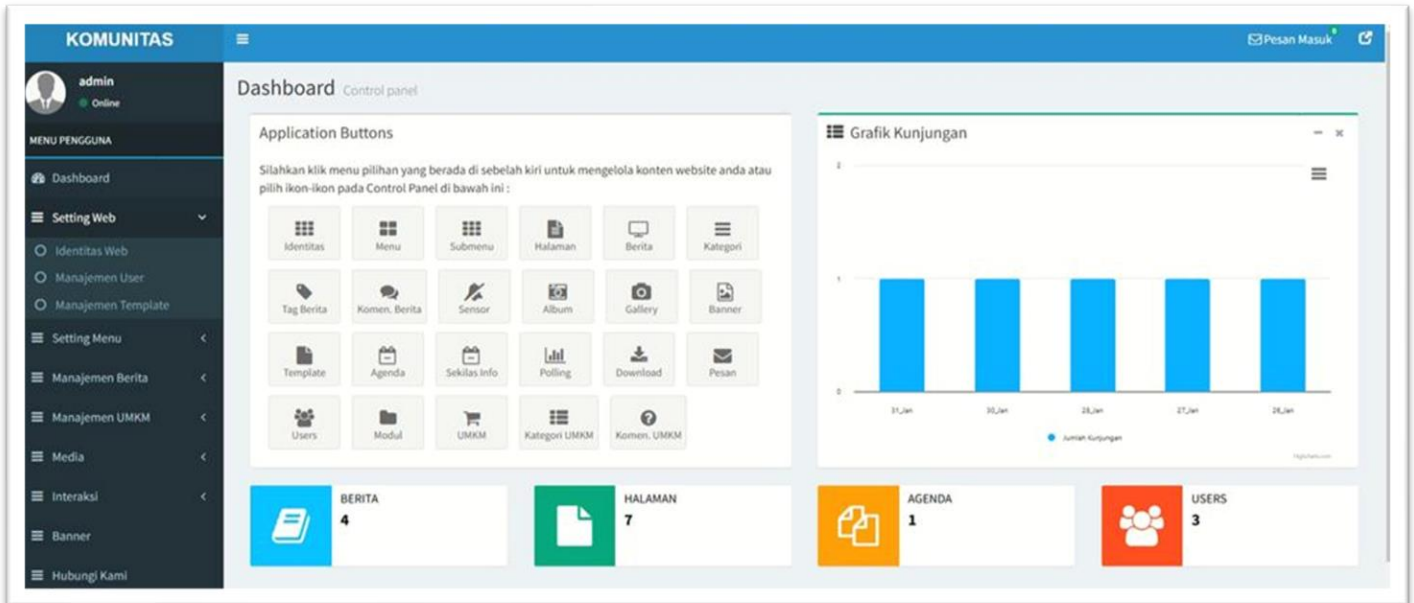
KOMUNITAS

Pesan Masuk

admin
Online

MENU PENGGUNA

Dashboard

Setting Web

Identitas Web

Manajemen User

Manajemen Template

Setting Menu

Manajemen Berita

Manajemen UMKM

Media

Interaksi

Banner

Hubungi Kami

Dashboard Control panel

Application Buttons

Silahkan klik menu pilihan yang berada di sebelah kiri untuk mengelola konten website anda atau pilih ikon-ikon pada Control Panel di bawah ini :

Identitas Menu Submenu Halaman Berita Kategori

Tag Berita Komen. Berita Sensor Album Gallery Banner

Template Agenda Sekilas Info Polling Download Pesan

Users Modul UMKM Kategori UMKM Komen. UMKM

Grafik Kunjungan

2

1

0

31_Jan 30_Jan 28_Jan 27_Jan 26_Jan

Jumlah Kunjungan

BERITA
4

HALAMAN
7

AGENDA
1

USERS
3